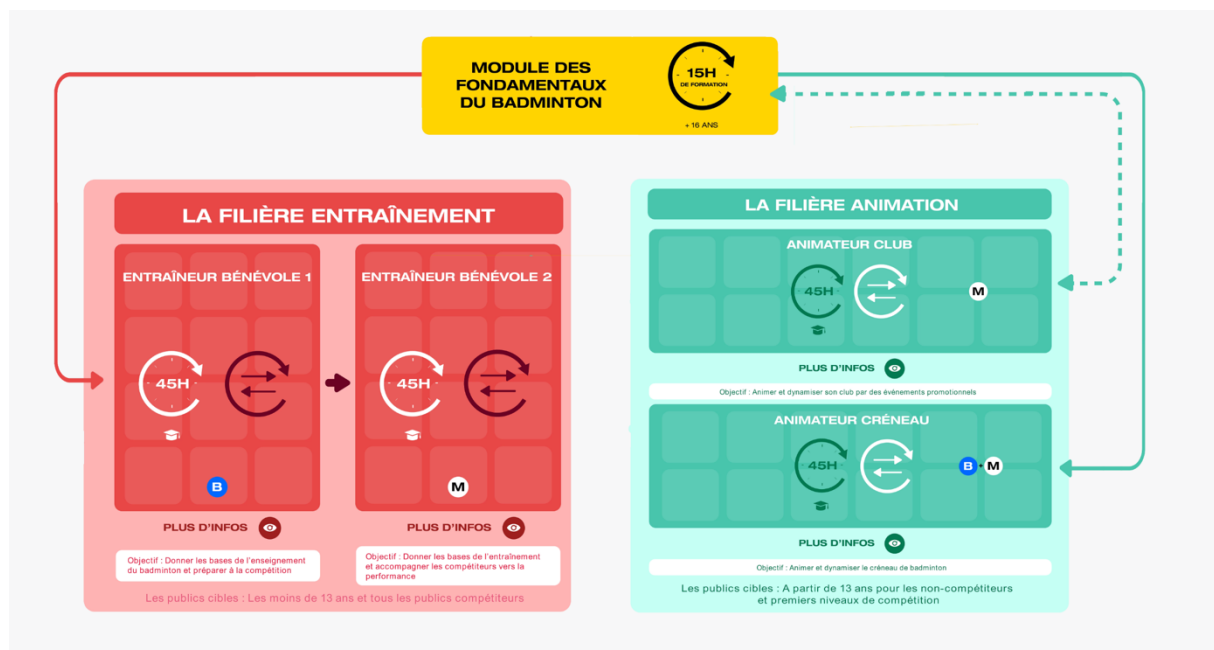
MODULE DES FONDAMENTAUX DU BADMINTON

15H
DE FORMATION

+ 16 ANS

LA FILIÈRE ENTRAÎNEMENT

ENTRAÎNEUR BÉNÉVOLE 1

45H

B

PLUS D'INFOS

Objectif : Donner les bases de l'enseignement du badminton et préparer à la compétition

ENTRAÎNEUR BÉNÉVOLE 2

45H

M

PLUS D'INFOS

Objectif : Donner les bases de l'entraînement et accompagner les compétiteurs vers la performance

Les publics cibles : Les moins de 13 ans et tous les publics compétiteurs

LA FILIÈRE ANIMATION

ANIMATEUR CLUB

45H

M

PLUS D'INFOS

Objectif : Animer et dynamiser son club par des événements promotionnels

ANIMATEUR CRÉNEAU

45H

B M

PLUS D'INFOS

Objectif : Animer et dynamiser le créneau de badminton

Les publics cibles : A partir de 13 ans pour les non-compétiteurs et premiers niveaux de compétition